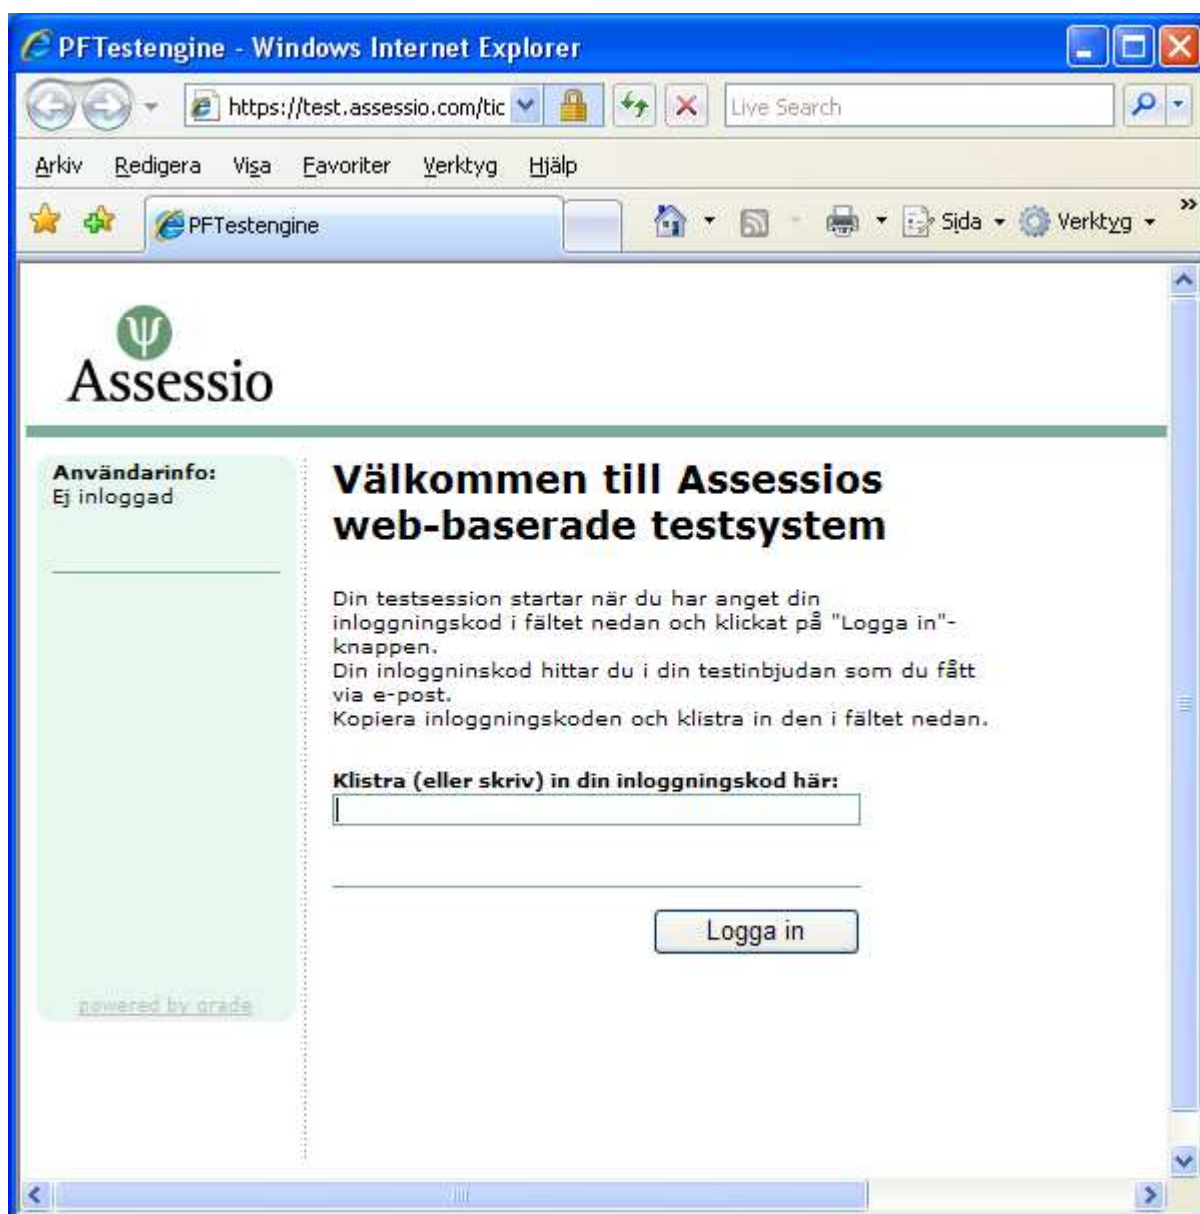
PFTestengine - Windows Internet Explorer

https://test.assessio.com/tic

Live Search

Arkiv Redigera Visa Favoriter Verktyg Hjälp

PFTestengine

Sida Verktyg

Assessio

Användarinfo:
Ej inloggad

powered by grade

Välkommen till Assessios web-baserade testsystem

Din testsession startar när du har anget din inloggningskod i fältet nedan och klickat på "Logga in"-knappen.
Din inloggninskod hittar du i din testinbjudan som du fått via e-post.
Kopiera inloggningskoden och klistra in den i fältet nedan.

Klistra (eller skriv) in din inloggningskod här:

Logga in